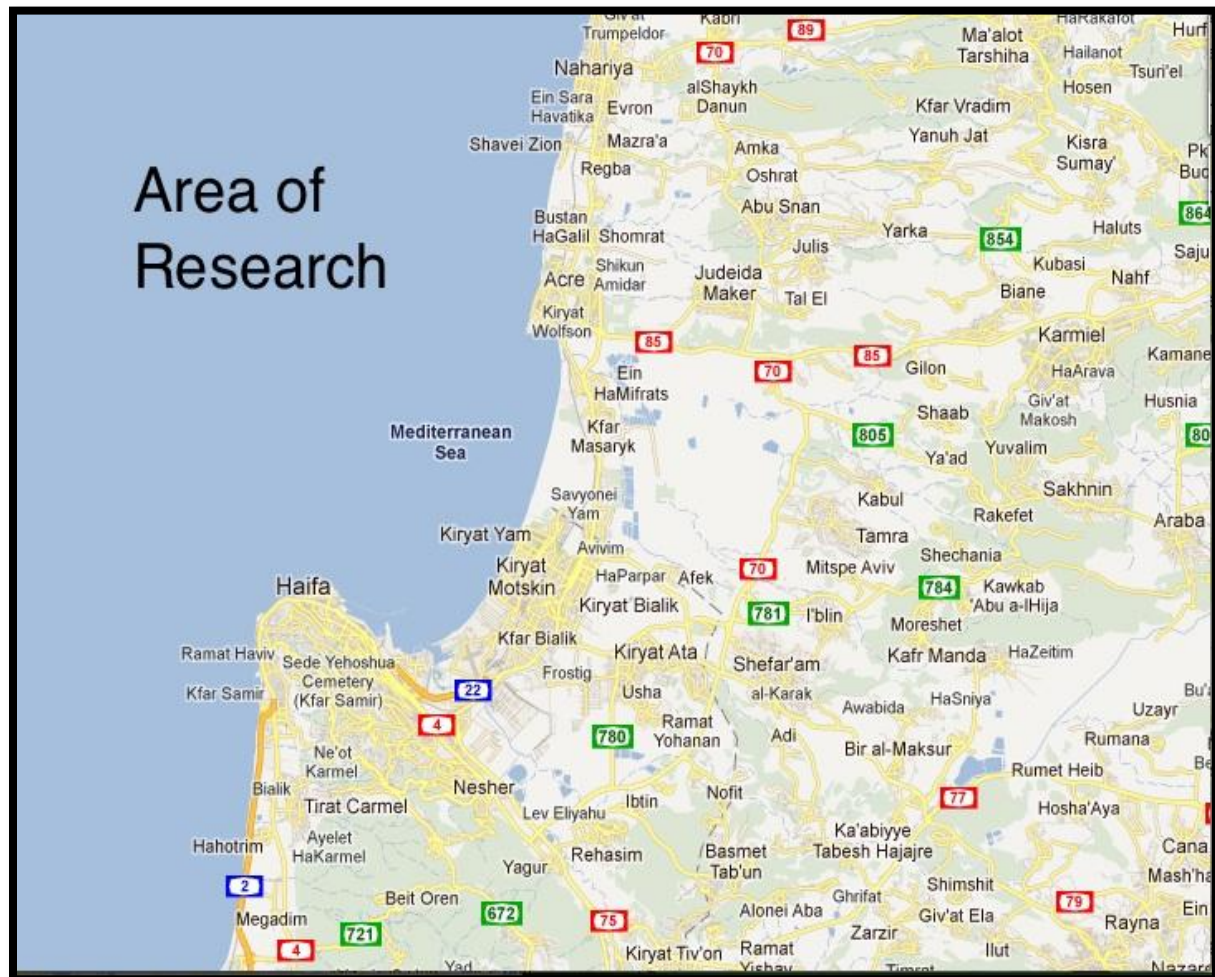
Area of Research

Giv'at Trumpeldor
Kabri
89
HaRakafot
Hurf
70
Ma'alot Tarshiha
Hailanot
Tsuri'el
Nahariya
Ein Sara Havatika
Evron
alShaykh Danun
Hosen
Kfar Vradim
Shavei Zion
Mazra'a
Amka
Yanuh Jat
Kisra Sumay'
Pk Bud
Regba
Oshrat
Abu Snan
864
Bustan HaGalil
Shomrat
Julis
Yarka
854
Haluts
Saju
Shikun Amidar
Acre
Judeida Maker
Kubasi
Nahf
Tal El
Biane
Kiryat Wolfson
85
Karmiel
85
70
Gilon
Kamane
Ein HaMifrats
HaArava
Giv'at Makosh
Husnia
Shaab
Mediterranean Sea
Kfar Masaryk
805
80
Yuvalim
Ya'ad
Sakhnin
Savyonei Yam
Kabul
Rakefet
Araba
Tamra
Kiryat Yam
Avivim
Shechania
Kiryat Motskin
HaParpar
Afek
70
Mitspe Aviv
Haifa
784
Kawkab 'Abu a-lHija
Kiryat Bialik
781
I'blin
Moreshet
Kfar Bialik
Ramat Haviv
Sede Yehoshua Cemetery (Kfar Samir)
Kiryat Ata
Shefar'am
Kafr Manda
HaZeitim
Frostig
Kfar Samir
22
Usha
al-Karak
Awabida
HaSniya
Bu'
Uzayr
4
Ramat Yohanan
780
Adi
Rumana
Ne'ot Karmel
Bir al-Maksur
Rumet Heib
Be
Bialik
Nesher
Nofit
77
Tirat Carmel
Lev Eliyahu
Ibtin
Hosha'Aya
Ayelet HaKarmel
Ka'abiyye Tabesh Hajajre
Hahotrim
Rehasim
Basmet Tab'un
Cana
Yagur
Mash'ha
2
Shimshit
Beit Oren
Ghrifat
79
Megadim
672
75
Alonei Aba
Giv'at Ela
Rayna
Ein
721
Zarzir
4
Kiryat Tiv'on
Ramat Yishay
Ilut
Yad
Timrat
Nazare